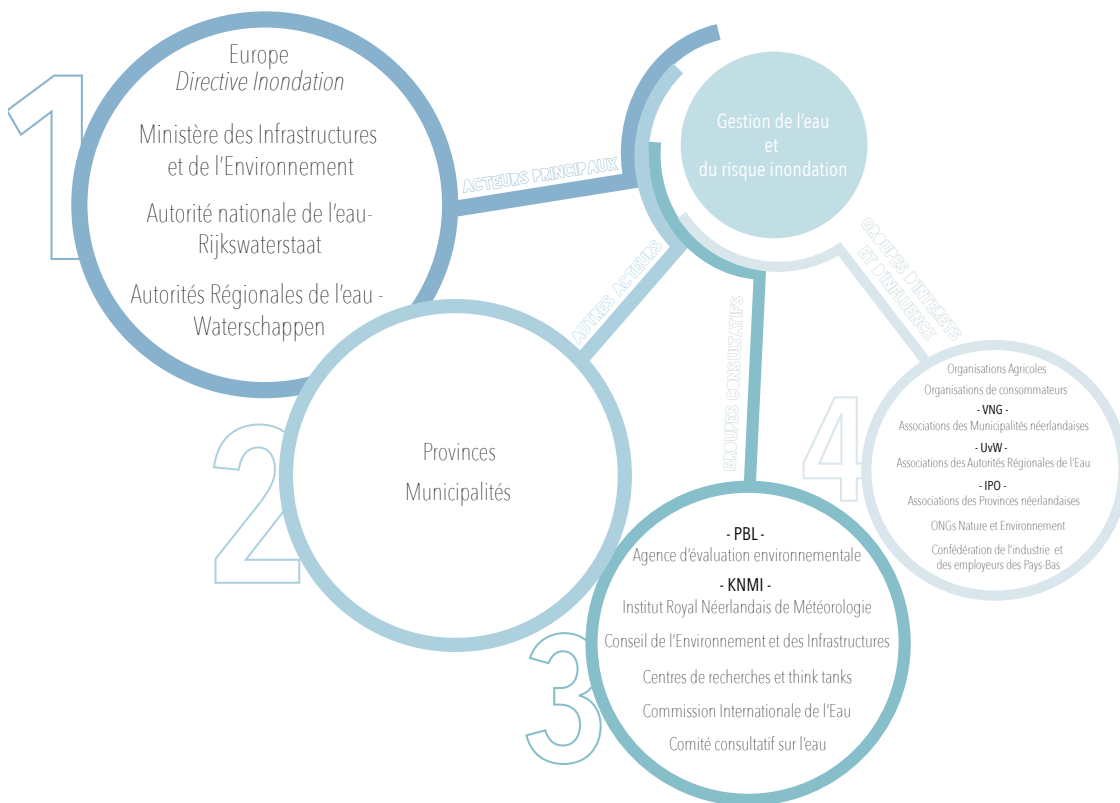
1

Europe
*Directive Inondation*

Ministère des Infrastructures et de l'Environnement

Autorité nationale de l'eau- Rijkswaterstaat

Autorités Régionales de l'eau - Waterschappen

ACTEURS PRINCIPAUX

Gestion de l'eau
et
du risque inondation

AUTRES ACTEURS

GROUPES CONSULTATIFS

GROUPES D'INTÉRÊTS ET D'INFLUENCE

2

Provinces
Municipalités

4

Organisations Agricoles
Organisations de consommateurs
- VNG -
Associations des Municipalités néerlandaises
- UvW -
Associations des Autorités Régionales de l'Eau
- IPO -
Associations des Provinces néerlandaises
ONGs Nature et Environnement
Confédération de l'industrie et des employeurs des Pays-Bas

3

- PBL -
Agence d'évaluation environnementale
- KNMI -
Institut Royal Néerlandais de Météorologie
Conseil de l'Environnement et des Infrastructures
Centres de recherches et think tanks
Commission Internationale de l'Eau
Comité consultatif sur l'eau